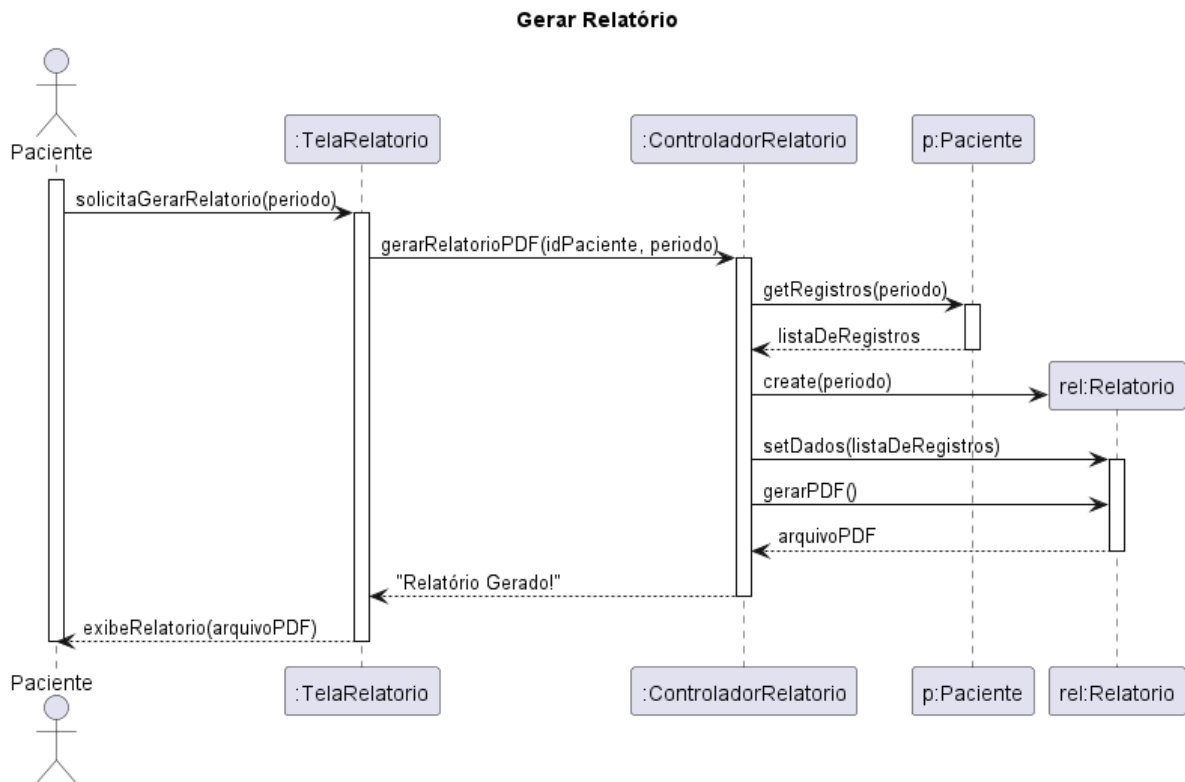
Gerar Relatório

Paciente

:TelaRelatorio

:ControladorRelatorio

p:Paciente

solicitaGerarRelatorio(periodo)

gerarRelatorioPDF(idPaciente, periodo)

getRegistros(periodo)

listaDeRegistros

create(periodo)

rel:Relatorio

setDados(listaDeRegistros)

gerarPDF()

arquivoPDF

"Relatório Gerado!"

exibeRelatorio(arquivoPDF)

Paciente

:TelaRelatorio

:ControladorRelatorio

p:Paciente

rel:Relatorio